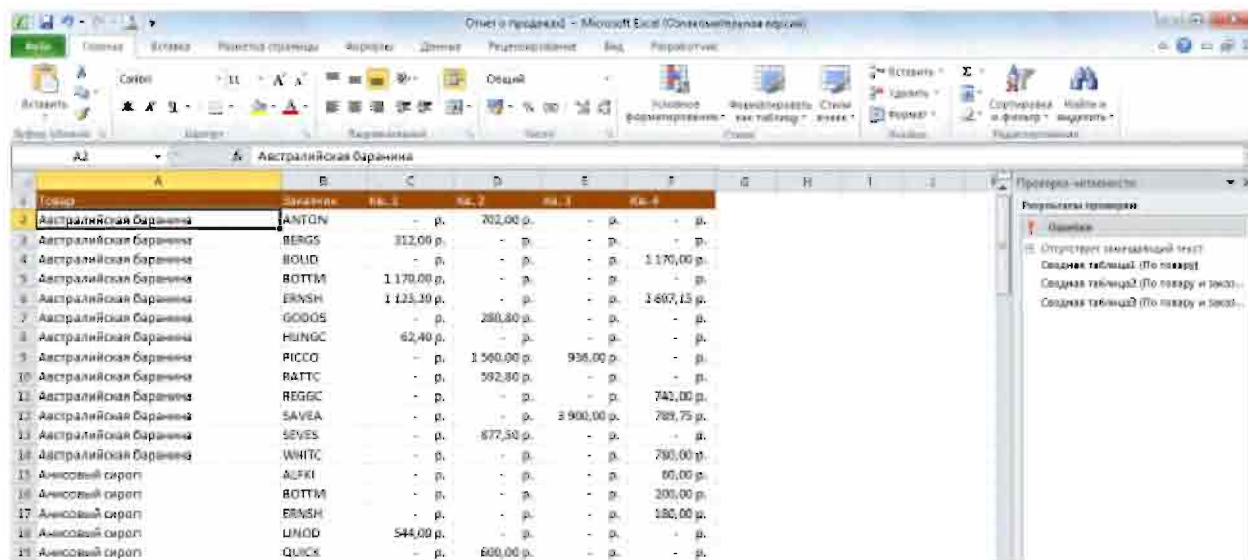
Отчет о продажах - Microsoft Excel (Ознакомительная версия)

Файл | Главная | Вставка | Разметка страницы | Формулы | Данные | Рецензирование | Вид | Разработчик

Вставить | Calibri | 11 | Общий | Условное форматирование | Форматировать как таблицу | Стили ячеек | Вставить | Удалить | Формат | Сортировка и фильтр | Найти и выделить

Буфер обмена | Шрифт | Выравнивание | Число | Стили | Ячейки | Редактирование

A2 | $f_x$ | Австралийская баранина

| | A | B | C | D | E | F |
|---|---|---|---|---|---|---|
| 1 | Товар | Заказчик | Кв. 1 | Кв. 2 | Кв. 3 | Кв. 4 |
| 2 | Австралийская баранина | ANTON | - р. | 702,00 р. | - р. | - р. |
| 3 | Австралийская баранина | BERGS | 312,00 р. | - р. | - р. | - р. |
| 4 | Австралийская баранина | BOLID | - р. | - р. | - р. | 1 170,00 р. |
| 5 | Австралийская баранина | BOTTM | 1 170,00 р. | - р. | - р. | - р. |
| 6 | Австралийская баранина | ERNSH | 1 123,20 р. | - р. | - р. | 2 607,15 р. |
| 7 | Австралийская баранина | GODOS | - р. | 280,80 р. | - р. | - р. |
| 8 | Австралийская баранина | HUNGC | 62,40 р. | - р. | - р. | - р. |
| 9 | Австралийская баранина | PICCO | - р. | 1 560,00 р. | 936,00 р. | - р. |
| 10 | Австралийская баранина | RATTC | - р. | 592,80 р. | - р. | - р. |
| 11 | Австралийская баранина | REGGC | - р. | - р. | - р. | 741,00 р. |
| 12 | Австралийская баранина | SAVEA | - р. | - р. | 3 900,00 р. | 789,75 р. |
| 13 | Австралийская баранина | SEVES | - р. | 877,50 р. | - р. | - р. |
| 14 | Австралийская баранина | WHITC | - р. | - р. | - р. | 780,00 р. |
| 15 | Анисовый сироп | ALFKI | - р. | - р. | - р. | 60,00 р. |
| 16 | Анисовый сироп | BOTTM | - р. | - р. | - р. | 200,00 р. |
| 17 | Анисовый сироп | ERNSH | - р. | - р. | - р. | 180,00 р. |
| 18 | Анисовый сироп | LINOD | 544,00 р. | - р. | - р. | - р. |
| 19 | Анисовый сироп | QUICK | - р. | 600,00 р. | - р. | - р. |

Проверка читаемости
Результаты проверки
Ошибки
Отсутствует замещающий текст
Сводная таблица1 (По товару)
Сводная таблица2 (По товару и заказ...
Сводная таблица3 (По товару и заказ...